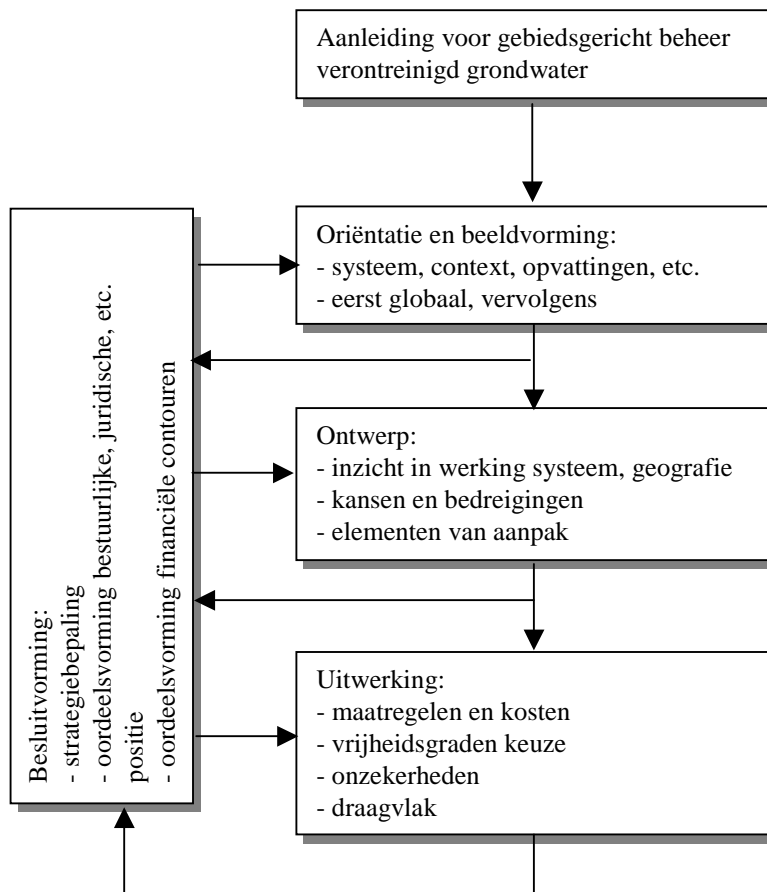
Aanleiding voor gebiedsgericht beheer verontreinigd grondwater

Oriëntatie en beeldvorming:
- systeem, context, opvattingen, etc.
- eerst globaal, vervolgens

Ontwerp:
- inzicht in werking systeem, geografie
- kansen en bedreigingen
- elementen van aanpak

Uitwerking:
- maatregelen en kosten
- vrijheidsgraden keuze
- onzekerheden
- draagvlak

Besluitvorming:
- strategiebepaling
- oordeelsvorming bestuurlijke, juridische, etc. positie
- oordeelsvorming financiële contouren